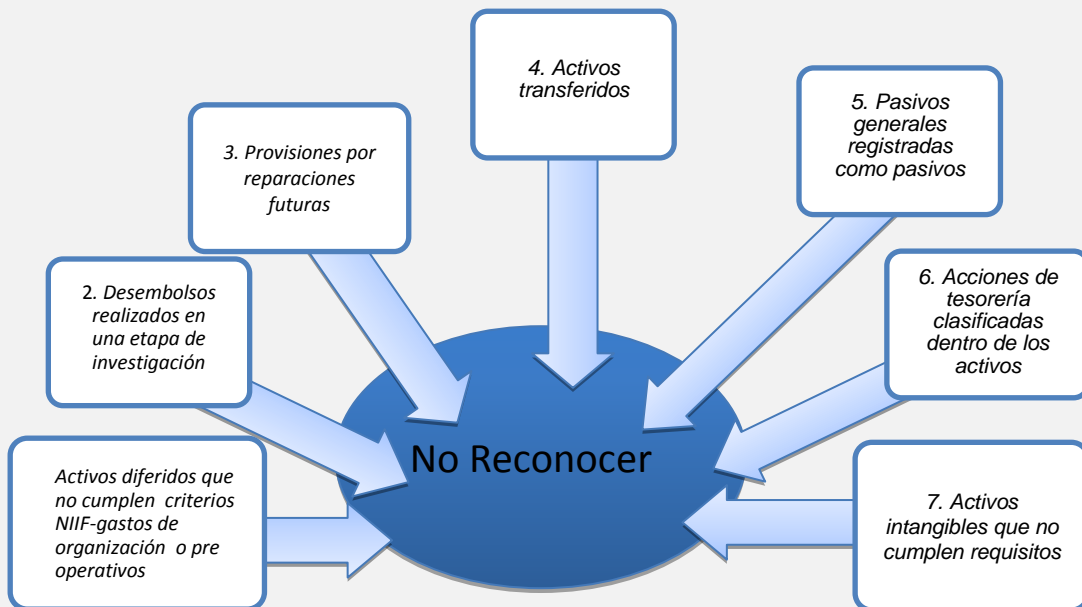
4. Activos transferidos

3. Provisiones por reparaciones futuras

5. Pasivos generales registradas como pasivos

2. Desembolsos realizados en una etapa de investigación

6. Acciones de tesorería clasificadas dentro de los activos

Activos diferidos que no cumplen criterios NIIF-gastos de organización o pre operativos

No Reconocer

7. Activos intangibles que no cumplen requisitos